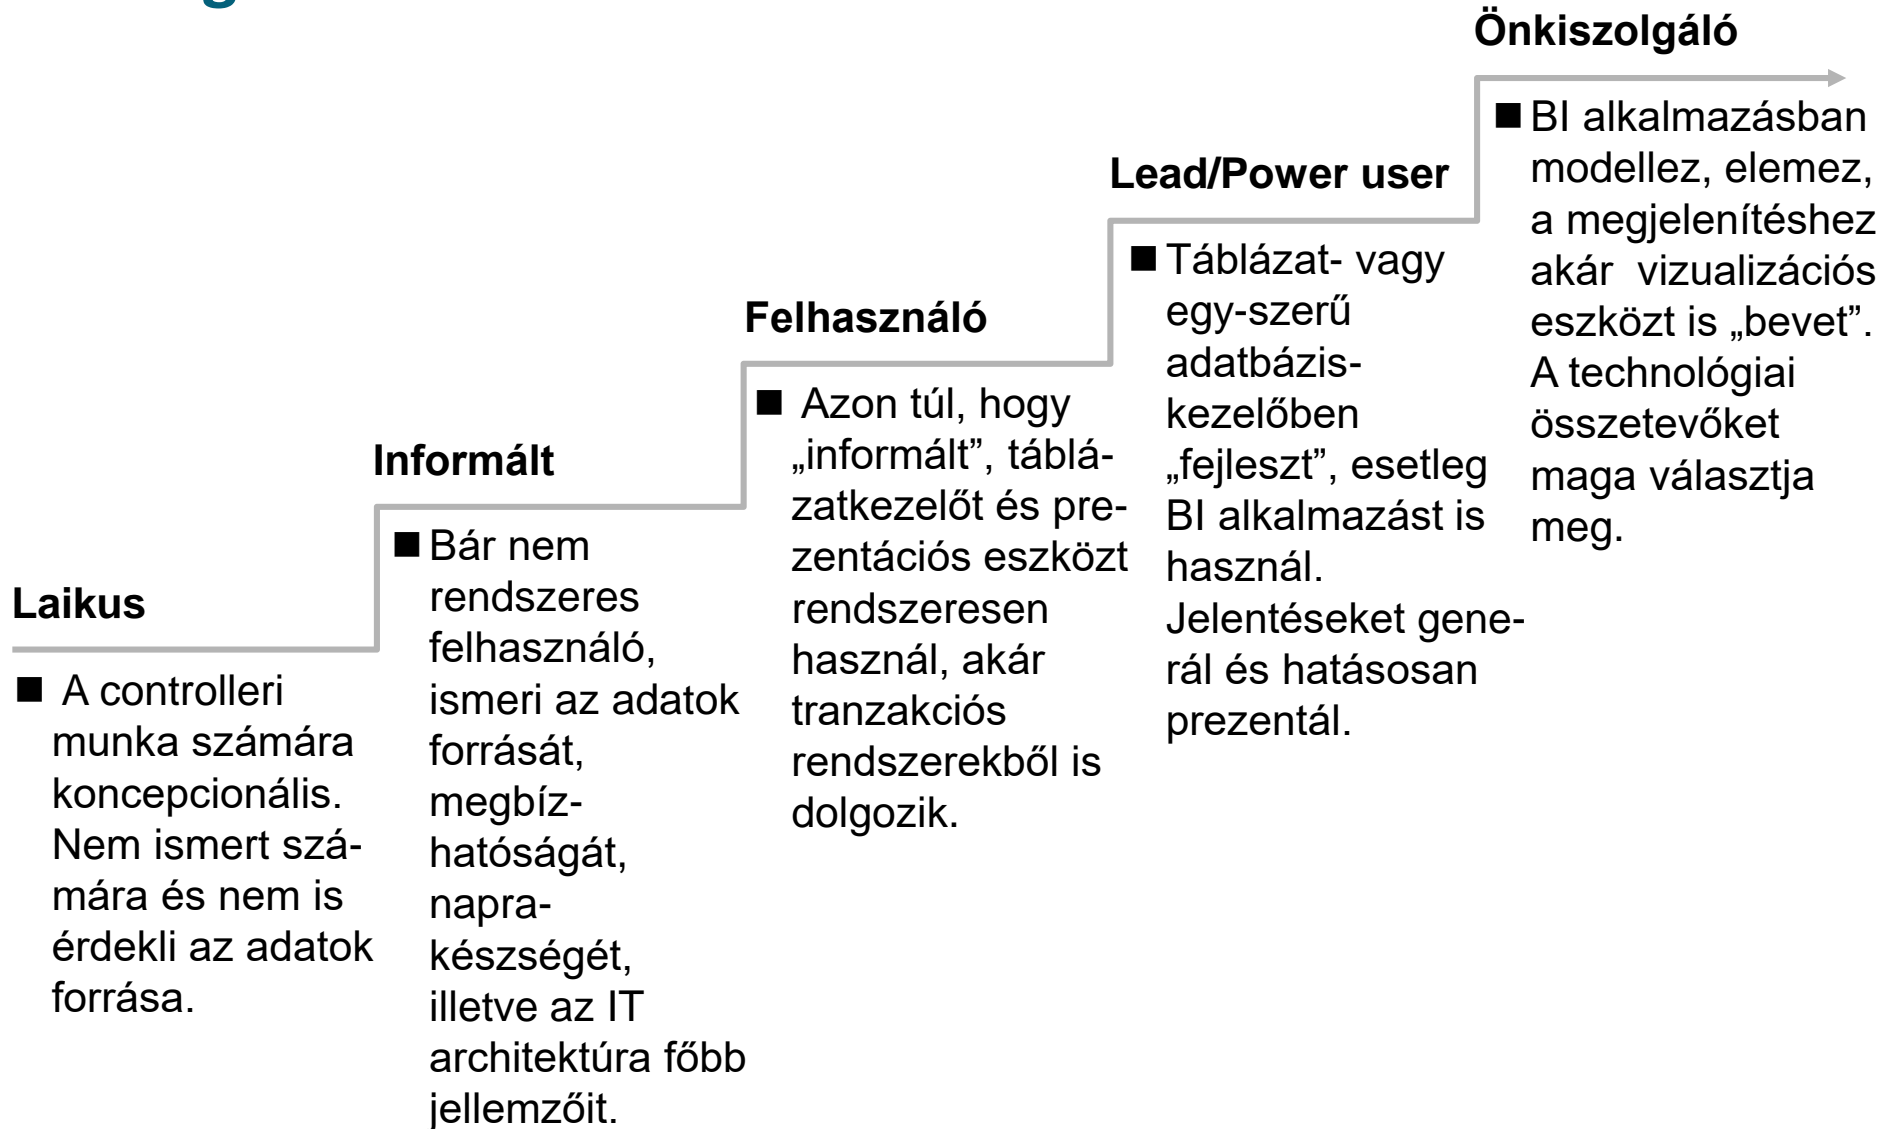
Laikus

A controlleri munka számára koncepcionális. Nem ismert számára és nem is érdekli az adatok forrása.

Informált

Bár nem rendszeres felhasználó, ismeri az adatok forrását, megbízhatóságát, naprakészségét, illetve az IT architektúra főbb jellemzőit.

Felhasználó

Azon túl, hogy „informált", táblázatkezelőt és prezentációs eszközt rendszeresen használ, akár tranzakciós rendszerekből is dolgozik.

Lead/Power user

Táblázat- vagy egy-szerű adatbázis-kezelőben „fejleszt", esetleg BI alkalmazást is használ. Jelentéseket generál és hatásosan prezentál.

Önkiszolgáló

BI alkalmazásban modellez, elemez, a megjelenítéshez akár vizualizációs eszközt is „bevet". A technológiai összetevőket maga választja meg.